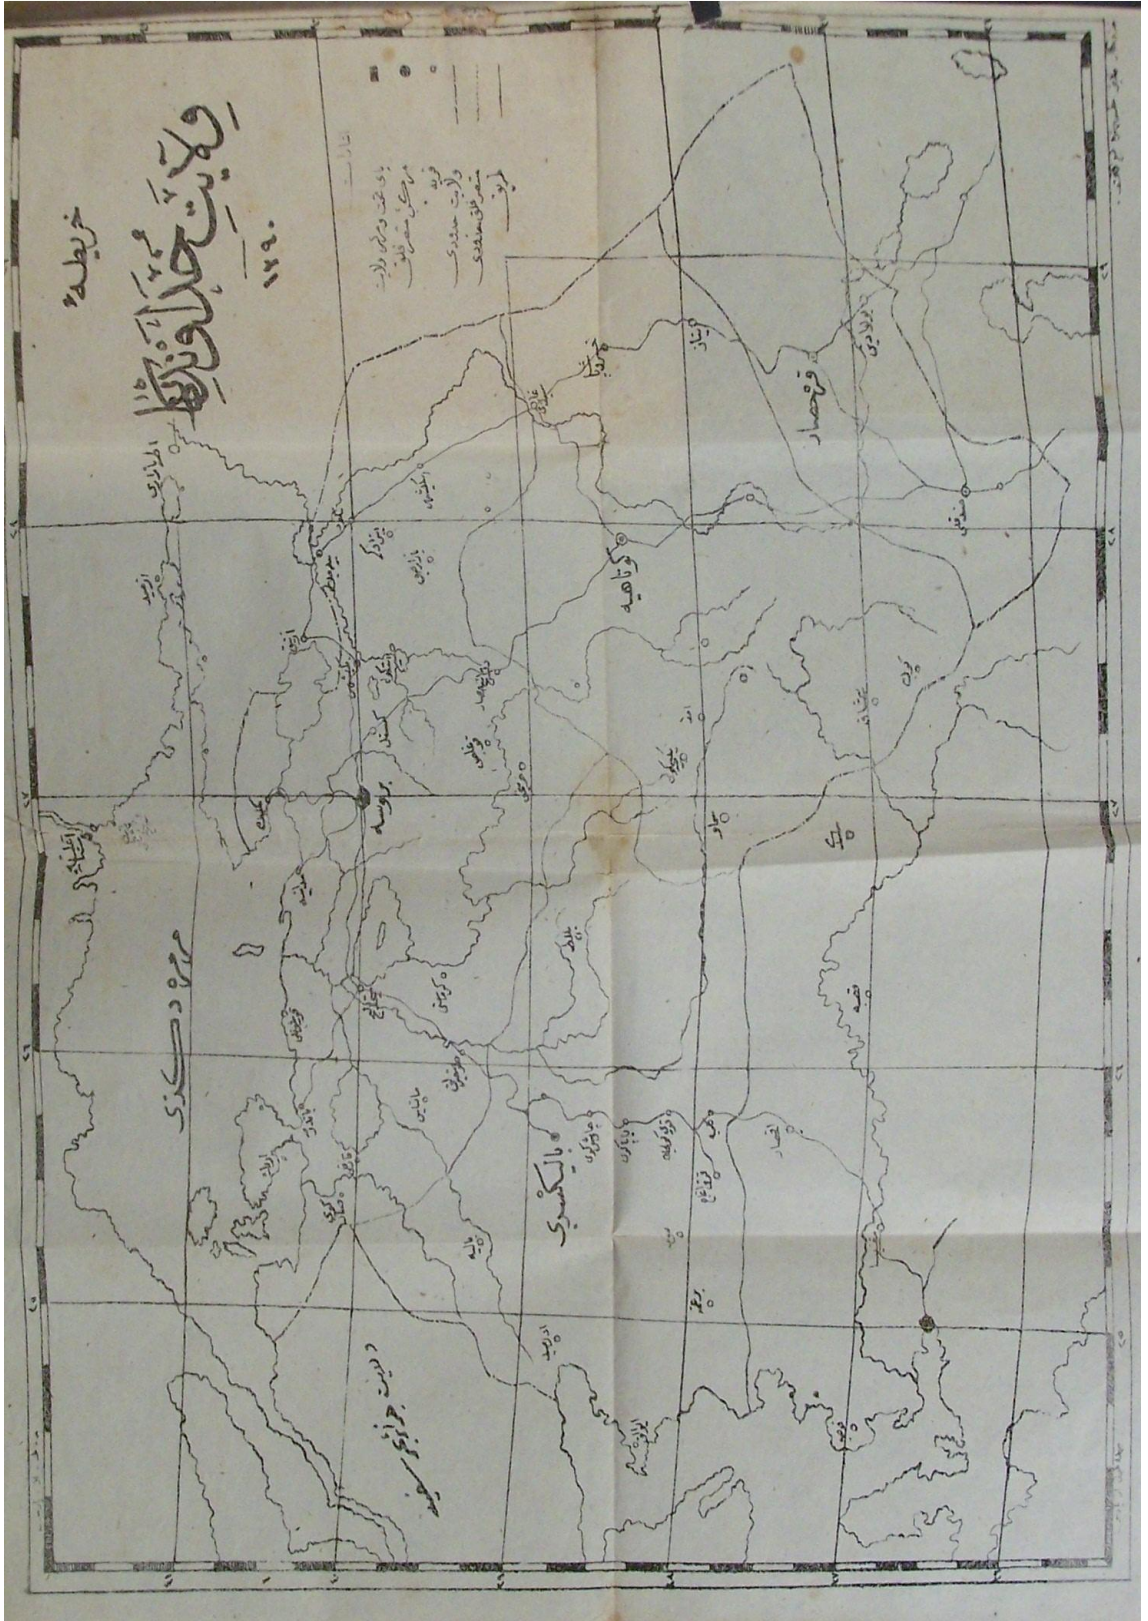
خريطۀ
ولايت خداوندكار
١٢٩٠

مرمره دكزى
بروسه
كوتاهيه
بالكسرى
قره حصار
كمليك
موداكيا
قره مرسل
بيله جك
اينه كول
ينى شهر
يكيشهر
اسكى شهر
كرماستى
ميخاليچ
بيغا
بازار كوى
سيمو
اوشاق
باليكسرى
ادرميد
دريا سعادت
غديز
سندرغى
بلات
طوشانلى
اينكول
ادرنوس

زاد خانه و سنجاق مركزى
قضا مركزى
ولايت حدودى
سنجاق حدودى
يول

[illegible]